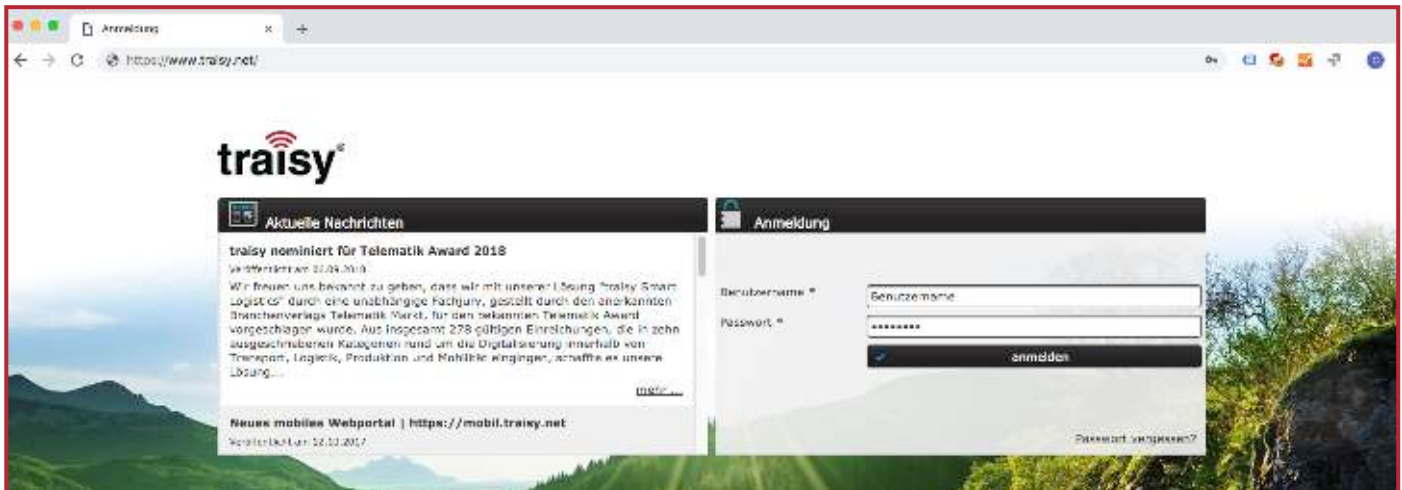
Anmeldung
https://www.traisy.net/

traisy®

Aktuelle Nachrichten

traisy nominiert für Telematik Award 2018

Veröffentlicht am 07.09.2018

Wir freuen uns bekannt zu geben, dass wir mit unserer Lösung "traisy Smart Logistics" durch eine unabhängige Fachjury, gestellt durch den anerkannten Branchenverlag Telematik Markt, für den bekannten Telematik Award vorgeschlagen wurde. Aus insgesamt 278 gültigen Einreichungen, die in zehn ausgeschriebenen Kategorien rund um die Digitalisierung innerhalb von Transport, Logistik, Produktion und Mobilität eingingen, schaffte es unsere Lösung...

mehr ...

Neues mobiles Webportal | https://mobil.traisy.net

Veröffentlicht am 12.12.2017

Anmeldung

Benutzername *
Benutzername
Passwort *
••••••••
anmelden

Passwort vergessen?